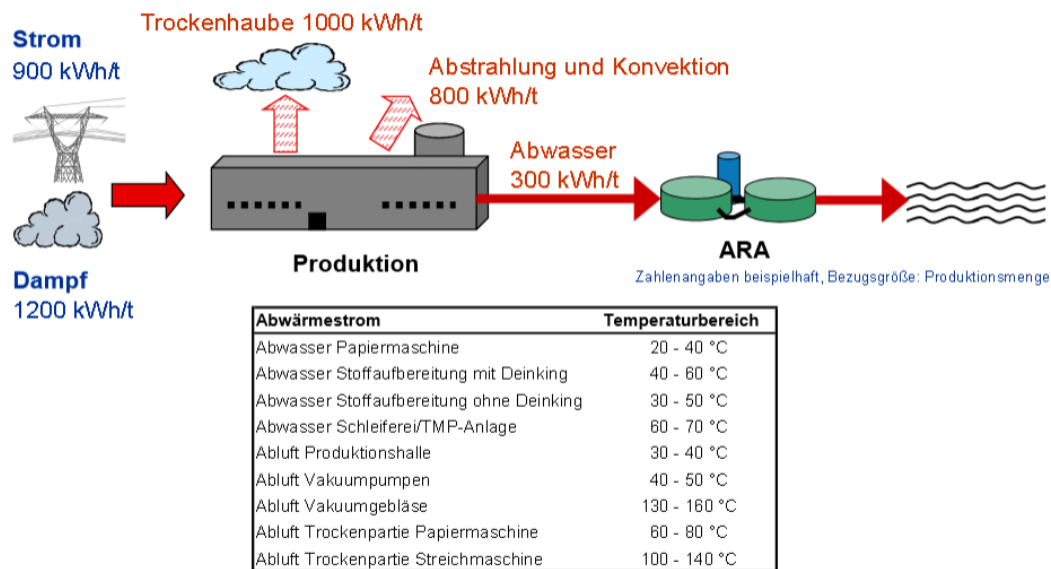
Strom
900 kWh/t

Trockenhaube 1000 kWh/t

Abstrahlung und Konvektion
800 kWh/t

Abwasser
300 kWh/t

Dampf
1200 kWh/t

Produktion

ARA

Zahlenangaben beispielhaft, Bezugsgröße: Produktionsmenge

| Abwärmestrom | Temperaturbereich |
|---|---|
| Abwasser Papiermaschine | 20 - 40 °C |
| Abwasser Stoffaufbereitung mit Deinking | 40 - 60 °C |
| Abwasser Stoffaufbereitung ohne Deinking | 30 - 50 °C |
| Abwasser Schleiferei/TMP-Anlage | 60 - 70 °C |
| Abluft Produktionshalle | 30 - 40 °C |
| Abluft Vakuumpumpen | 40 - 50 °C |
| Abluft Vakuumgebläse | 130 - 160 °C |
| Abluft Trockenpartie Papiermaschine | 60 - 80 °C |
| Abluft Trockenpartie Streichmaschine | 100 - 140 °C |